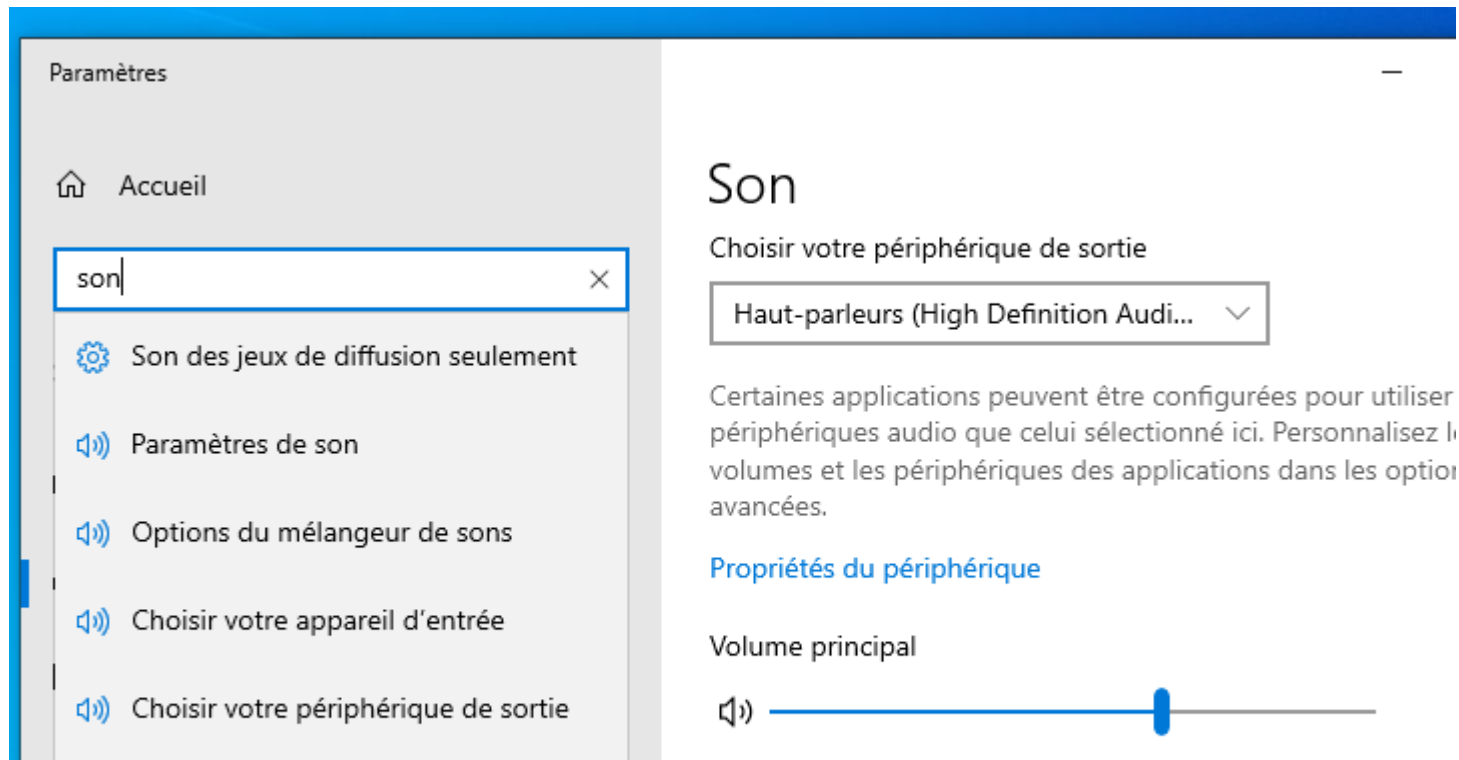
Paramètres

Accueil

son

Son des jeux de diffusion seulement

Paramètres de son

Options du mélangeur de sons

Choisir votre appareil d'entrée

Choisir votre périphérique de sortie

Son

Choisir votre périphérique de sortie

Haut-parleurs (High Definition Audi...

Certaines applications peuvent être configurées pour utiliser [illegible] périphériques audio que celui sélectionné ici. Personnalisez l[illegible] volumes et les périphériques des applications dans les optio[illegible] avancées.

Propriétés du périphérique

Volume principal